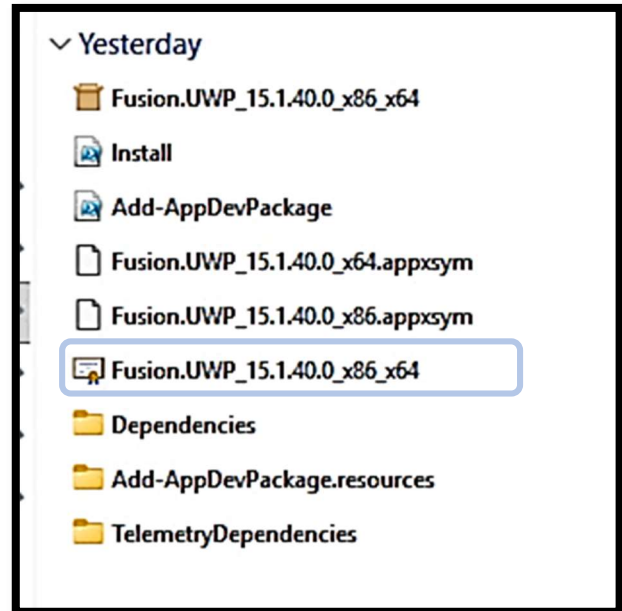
Yesterday

Fusion.UWP_15.1.40.0_x86_x64

Install

Add-AppDevPackage

Fusion.UWP_15.1.40.0_x64.appxsym

Fusion.UWP_15.1.40.0_x86.appxsym

Fusion.UWP_15.1.40.0_x86_x64

Dependencies

Add-AppDevPackage.resources

TelemetryDependencies